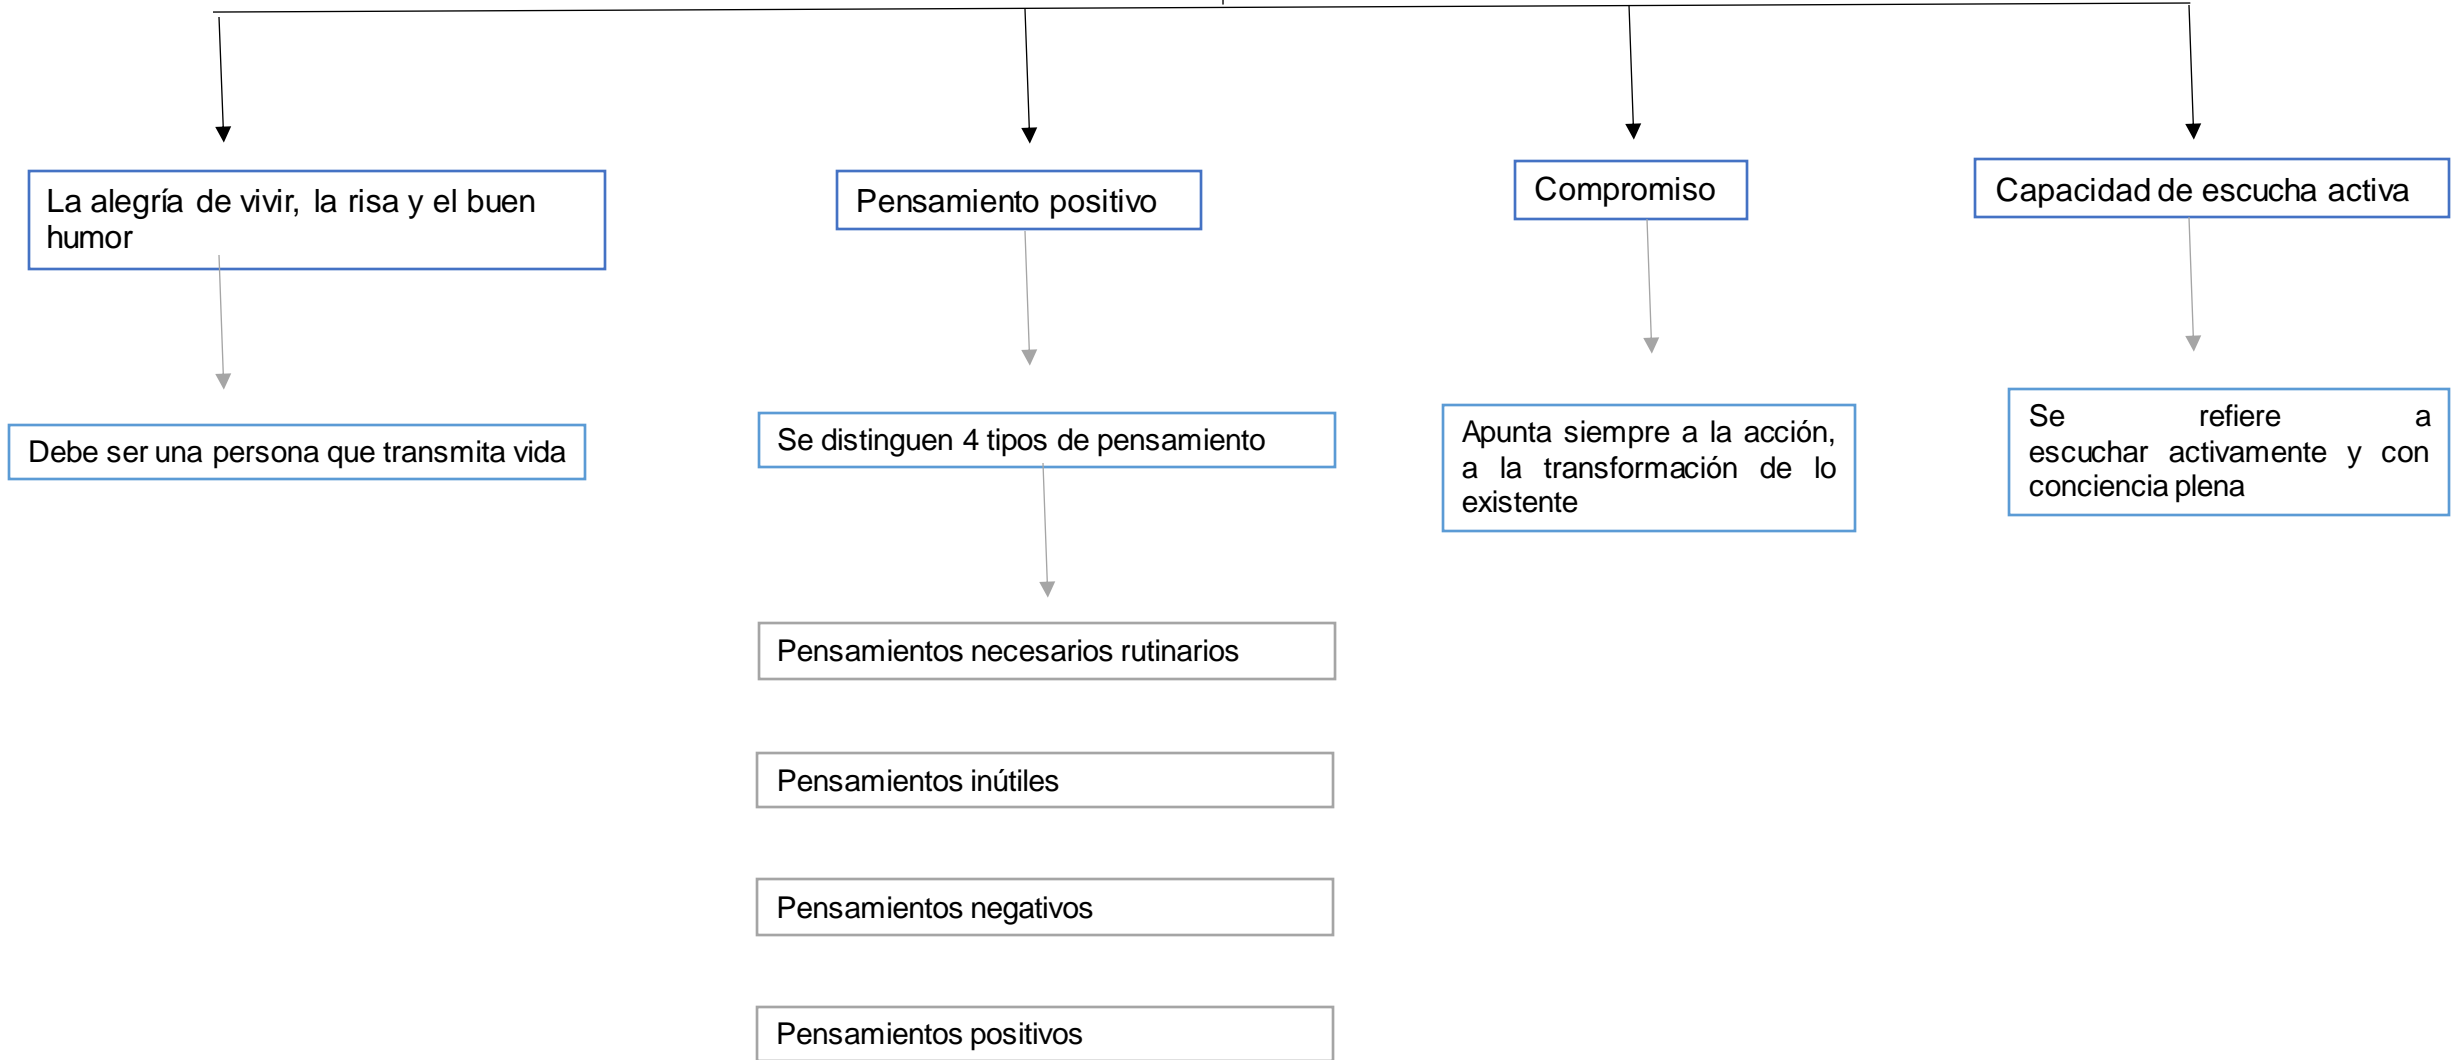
La alegría de vivir, la risa y el buen humor

Debe ser una persona que transmita vida

Pensamiento positivo

Se distinguen 4 tipos de pensamiento

Pensamientos necesarios rutinarios

Pensamientos inútiles

Pensamientos negativos

Pensamientos positivos

Compromiso

Apunta siempre a la acción, a la transformación de lo existente

Capacidad de escucha activa

Se refiere a escuchar activamente y con conciencia plena